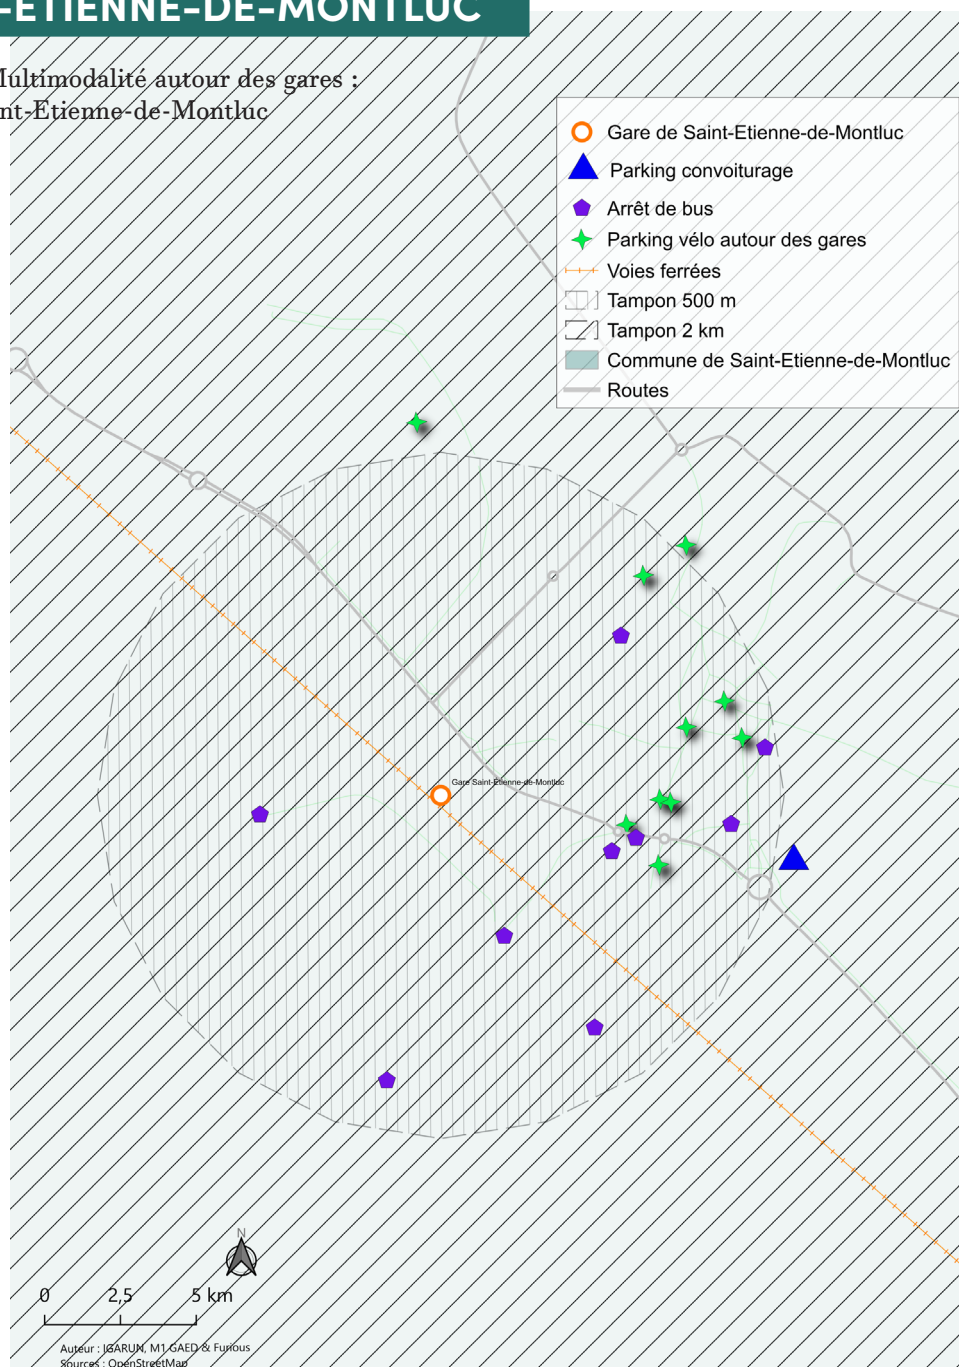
-ETIENNE-DE-MONTLUC

Iultimodalité autour des gares :
nt-Etienne-de-Montluc

Gare de Saint-Etienne-de-Montluc
Parking convoiturage
Arrêt de bus
Parking vélo autour des gares
Voies ferrées
Tampon 500 m
Tampon 2 km
Commune de Saint-Etienne-de-Montluc
Routes

Gare Saint-Etienne-de-Montluc

N

0 2,5 5 km

Auteur : IGARUN, M1 GAED & Furious
Sources : OpenStreetMap